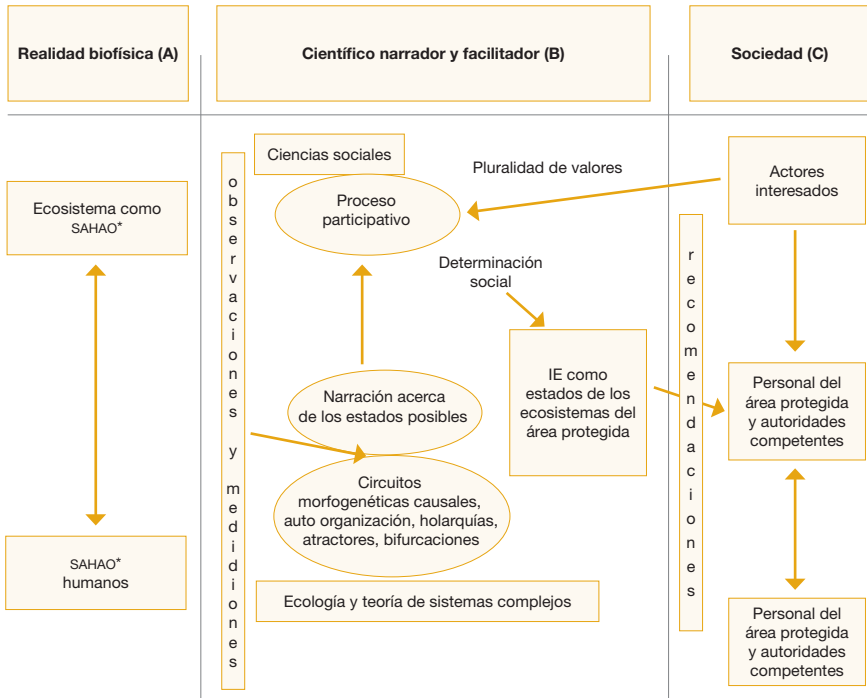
Realidad biofísica (A)

Científico narrador y facilitador (B)

Sociedad (C)

Ecosistema como SAHAO*

SAHAO* humanos

observaciones y mediciones

Ciencias sociales

Proceso participativo

Pluralidad de valores

Actores interesados

Determinación social

IE como estados de los ecosistemas del área protegida

recomendaciones

Narración acerca de los estados posibles

Circuitos morfogenéticas causales, auto organización, holarquías, atractores, bifurcaciones

Ecología y teoría de sistemas complejos

Personal del área protegida y autoridades competentes

Personal del área protegida y autoridades competentes